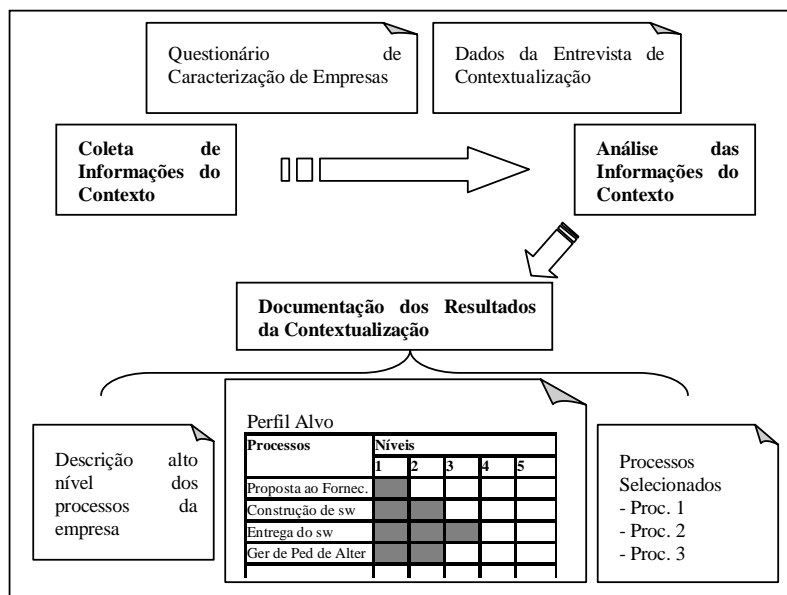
Questionário de Caracterização de Empresas

Dados da Entrevista de Contextualização

Coleta de Informações do Contexto

Análise das Informações do Contexto

Documentação dos Resultados da Contextualização

Descrição alto nível dos processos da empresa

Perfil Alvo

| Processos | Níveis | | | | |
|---|---|---|---|---|---|
| | 1 | 2 | 3 | 4 | 5 |
| Proposta ao Fornec. | | | | | |
| Construção de sw | | | | | |
| Entrega do sw | | | | | |
| Ger de Ped de Alter | | | | | |
| | | | | | |

Processos Selecionados
- Proc. 1
- Proc. 2
- Proc. 3